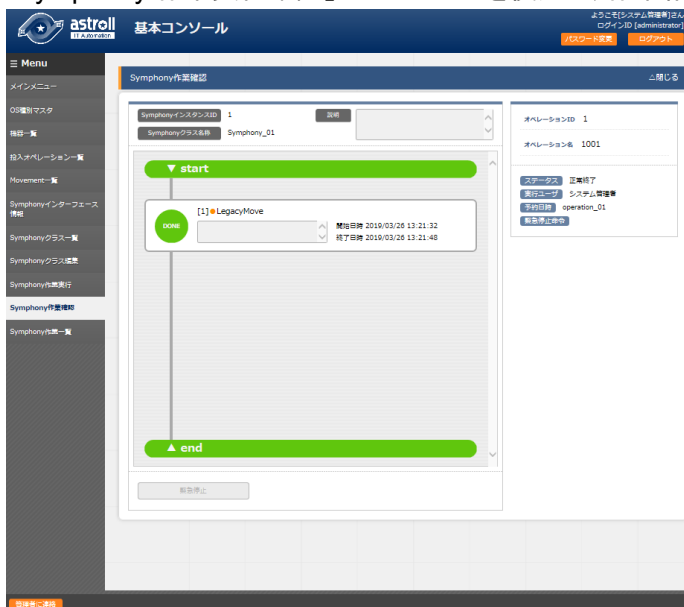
astroll
IT Automation
基本コンソール
ようこそ[システム管理者]さん
ログインID [administrator]
パスワード変更
ログアウト

≡ Menu
メインメニュー
OS種別マスタ
機器一覧
投入オペレーション一覧
Movement一覧
Symphonyインターフェース情報
Symphonyクラス一覧
Symphonyクラス編集
Symphony作業実行
Symphony作業確認
Symphony作業一覧

Symphony作業確認
△閉じる

Symphonyインスタンスタンス ID 1
説明
Symphonyクラス名称 Symphony_01

▼ start
DONE
[1] LegacyMove
開始日時 2019/03/26 13:21:32
終了日時 2019/03/26 13:21:48
▲ end

緊急停止

オペレーションID 1
オペレーション名 1001

ステータス 正常終了
実行ユーザ システム管理者
予約日時 operation_01
緊急停止命令

管理者に連絡